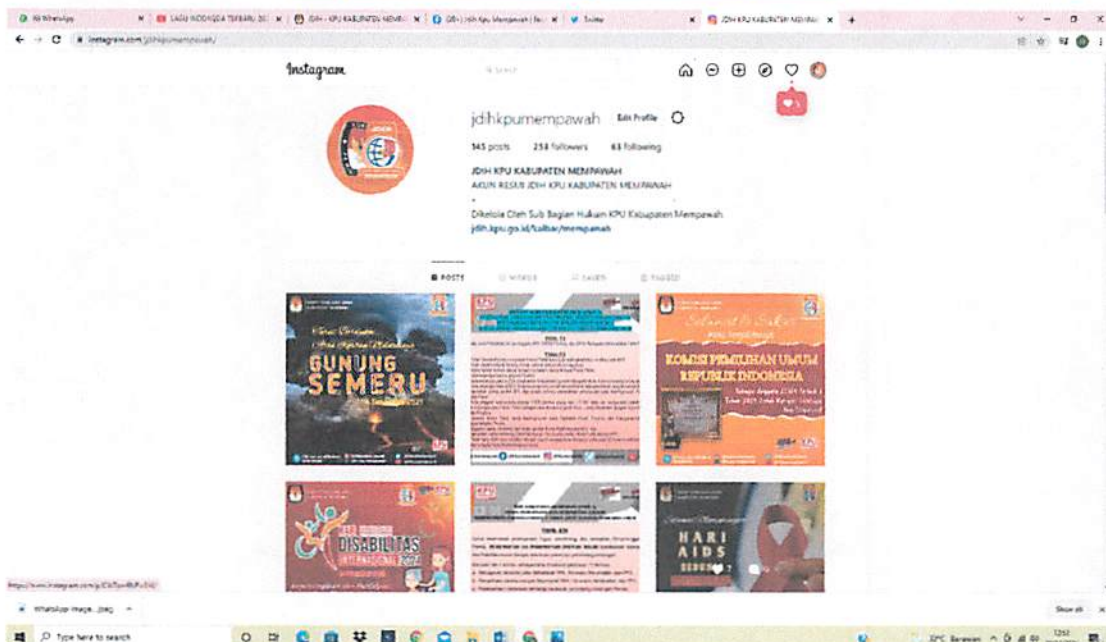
(9) WhatsApp
LAGU INDONESIA TERBARU 20
JDIH - KPU KABUPATEN MEMPA
(28+) Jdih Kpu Mempawah | Fa
Twitter
JDIH KPU KABUPATEN MEMPA
instagram.com/jdihkpumempawah/

Instagram
Search

jdihkpumempawah
Edit Profile
145 posts
254 followers
63 following
JDIH KPU KABUPATEN MEMPAWAH
AKUN RESMI JDIH KPU KABUPATEN MEMPAWAH
Dikelola Oleh Sub Bagian Hukum KPU Kabupaten Mempawah
jdih.kpu.go.id/kalbar/mempawah

POSTS
VIDEOS
SAVED
TAGGED

GUNUNG SEMERU

KOMISI PEMILIHAN UMUM REPUBLIK INDONESIA

DISABILITAS INTERNASIONAL 2021

HARI AIDS

WhatsApp Image....jpeg
Show all
Type here to search